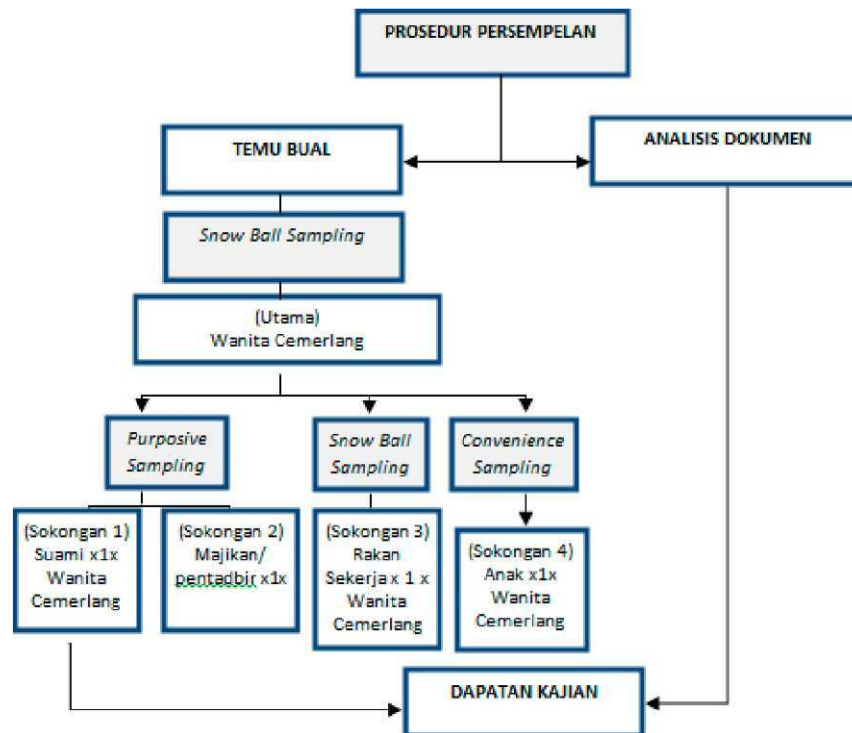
PROSEDUR PERSEMPELAN

TEMU BUAL

ANALISIS DOKUMEN

Snow Ball Sampling

(Utama)
Wanita Cemerlang

Purposive Sampling

Snow Ball Sampling

Convenience Sampling

(Sokongan 1) Suami x1x Wanita Cemerlang

(Sokongan 2) Majikan/ pentadbir x1x

(Sokongan 3) Rakan Sekerja x 1 x Wanita Cemerlang

(Sokongan 4) Anak x1x Wanita Cemerlang

DAPATAN KAJIAN